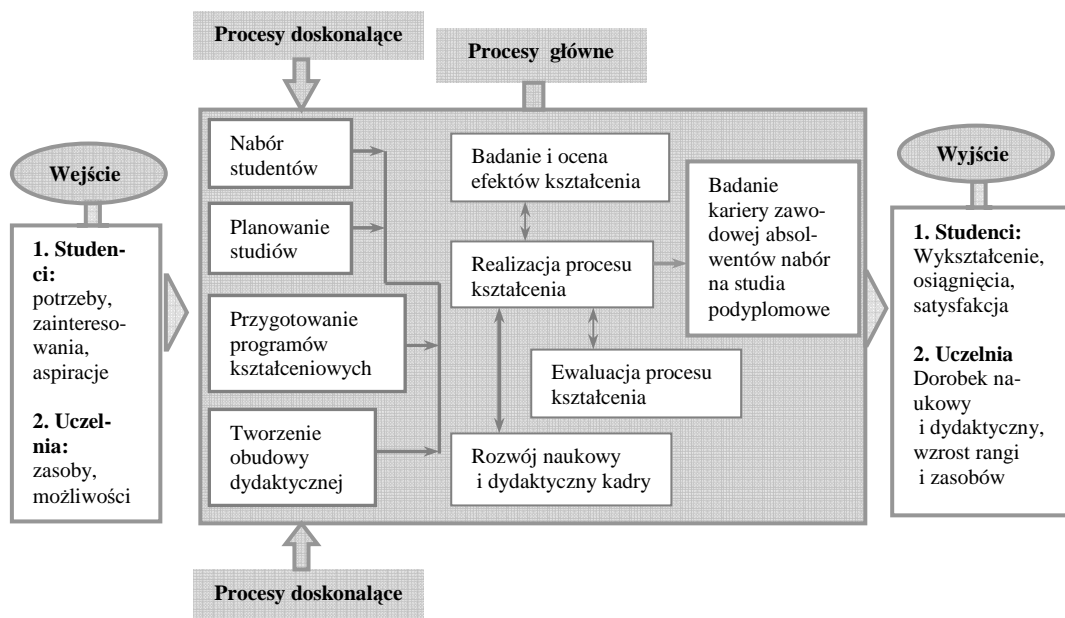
Procesy doskonalące

Procesy główne

Wejście

1. Studenci: potrzeby, zainteresowania, aspiracje

2. Uczelnia: zasoby, możliwości

Nabór studentów

Planowanie studiów

Przygotowanie programów kształceniowych

Tworzenie obudowy dydaktycznej

Badanie i ocena efektów kształcenia

Realizacja procesu kształcenia

Ewaluacja procesu kształcenia

Rozwój naukowy i dydaktyczny kadry

Badanie kariery zawodowej absolwentów nabór na studia podyplomowe

Wyjście

1. Studenci: Wykształcenie, osiągnięcia, satysfakcja

2. Uczelnia Dorobek naukowy i dydaktyczny, wzrost rangi i zasobów

Procesy doskonalące